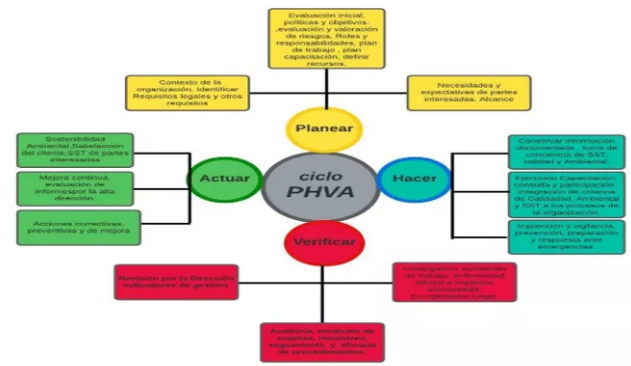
Evaluación inicial, políticas y objetivos, ,evaluación y valoración de riesgos, Roles y responsabilidades, plan de trabajo , plan capacitación, definir recursos.

Contexto de la organización, Identificar Requisitos legales y otros requisitos

Necesidades y expectativas de partes interesadas. Alcance

Planear

Sostenibilidad Ambiental,Satisfacción del cliente, SST de partes interesadas

Mejora continua, evaluación de informespor la alta dirección.

Acciones correctivas, preventivas y de mejora

Actuar

ciclo PHVA

Hacer

Conservar información documentada , toma de conciencia de SST, calidad y Ambiente.

Ejecución Capacitación, consulta y participación Integración de criterios de Calidad, Ambiental y SST a los procesos de la organización.

Inspección y vigilancia, prevención, preparación y respuesta ante emergencias.

Verificar

Revisión por la Dirección Indicadores de gestión

Investigación accidentes de trabajo, enfermedad laboral e impactos ambientales, Cumplimiento Legal

Auditoría, medición de cuentas, inventarios, seguimiento y eficacia de procedimientos.